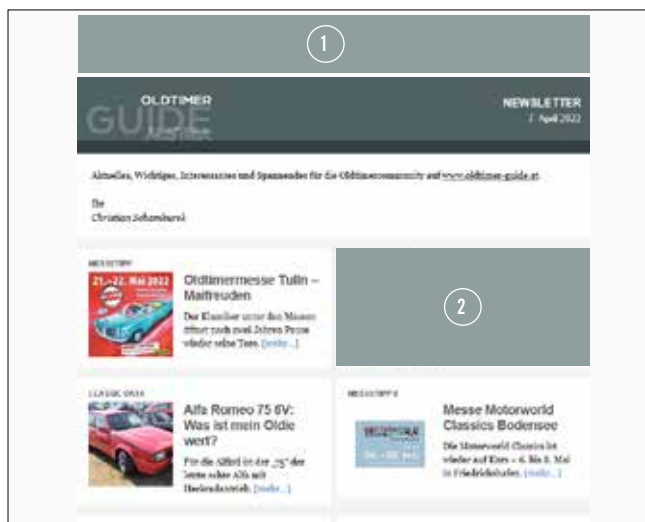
1

OLDTIMER GUIDE

NEWSLETTER
7. April 2022

Aktuelles, Wichtiges, Interessantes und Spannendes für die Oldtimercommunity auf www.oldtimer-guide.at.

Ihr
Christian Schamburek

MESSETIPP

21.–22. Mai 2022

Oldtimermesse Tulln – Maifreuden

Der Klassiker unter den Messen öffnet nach zwei Jahren Pause wieder seine Tore. [mehr...]

2

CLASSIC DATA

Alfa Romeo 75 6V: Was ist mein Oldie wert?

Für die Alfisti ist der „75" der letzte echte Alfa mit Hinterradantrieb. [mehr...]

MESSETIPP

Messe Motorworld Classics Bodensee

Die Motorworld Classics ist wieder auf Kurs – 6. bis 8. Mai in Friedrichshafen. [mehr...]